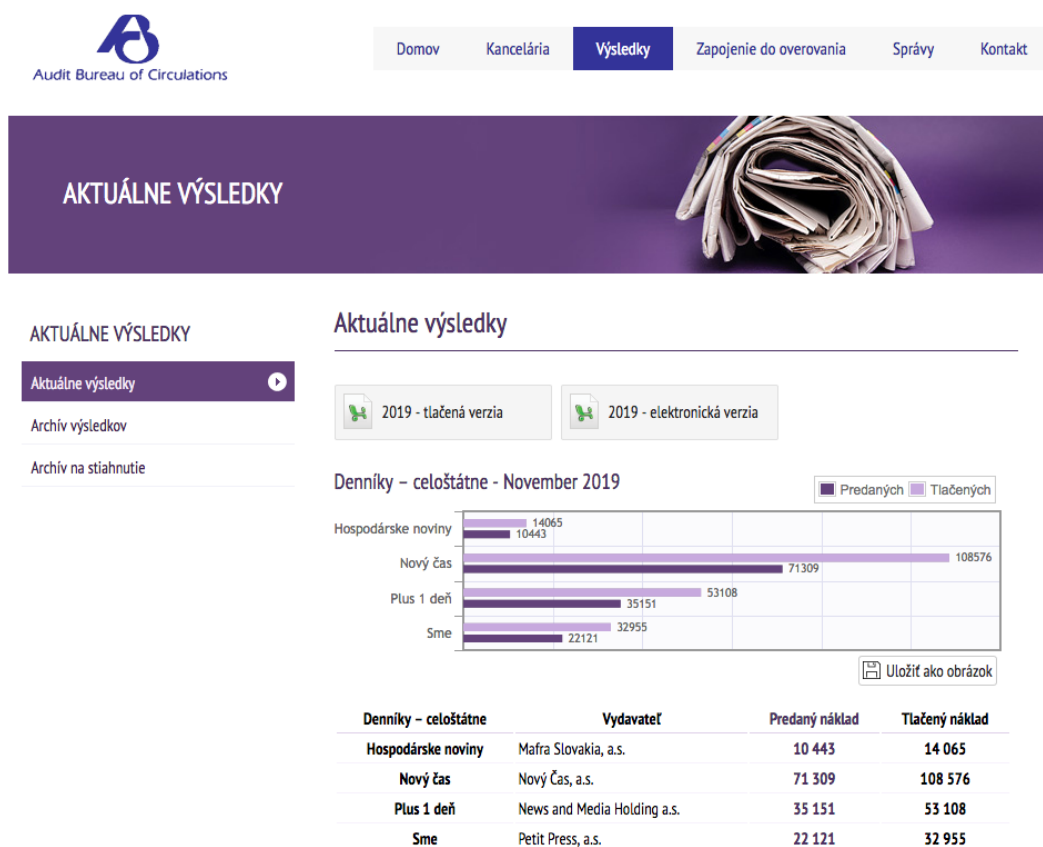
Audit Bureau of Circulations

Domov | Kancelária | Výsledky | Zapojenie do overovania | Správy | Kontakt

AKTUÁLNE VÝSLEDKY

AKTUÁLNE VÝSLEDKY
Aktuálne výsledky
Archív výsledkov
Archív na stiahnutie

Aktuálne výsledky

2019 - tlačená verzia
2019 - elektronická verzia

Denníky – celoštátne - November 2019

Predaných | Tlačených

Hospodárske noviny 14065 10443
Nový čas 108576 71309
Plus 1 deň 53108 35151
Sme 32955 22121

Uložiť ako obrázok

| Denníky – celoštátne | Vydavateľ | Predaný náklad | Tlačený náklad |
|---|---|---|---|
| Hospodárske noviny | Mafra Slovakia, a.s. | 10 443 | 14 065 |
| Nový čas | Nový Čas, a.s. | 71 309 | 108 576 |
| Plus 1 deň | News and Media Holding a.s. | 35 151 | 53 108 |
| Sme | Petit Press, a.s. | 22 121 | 32 955 |